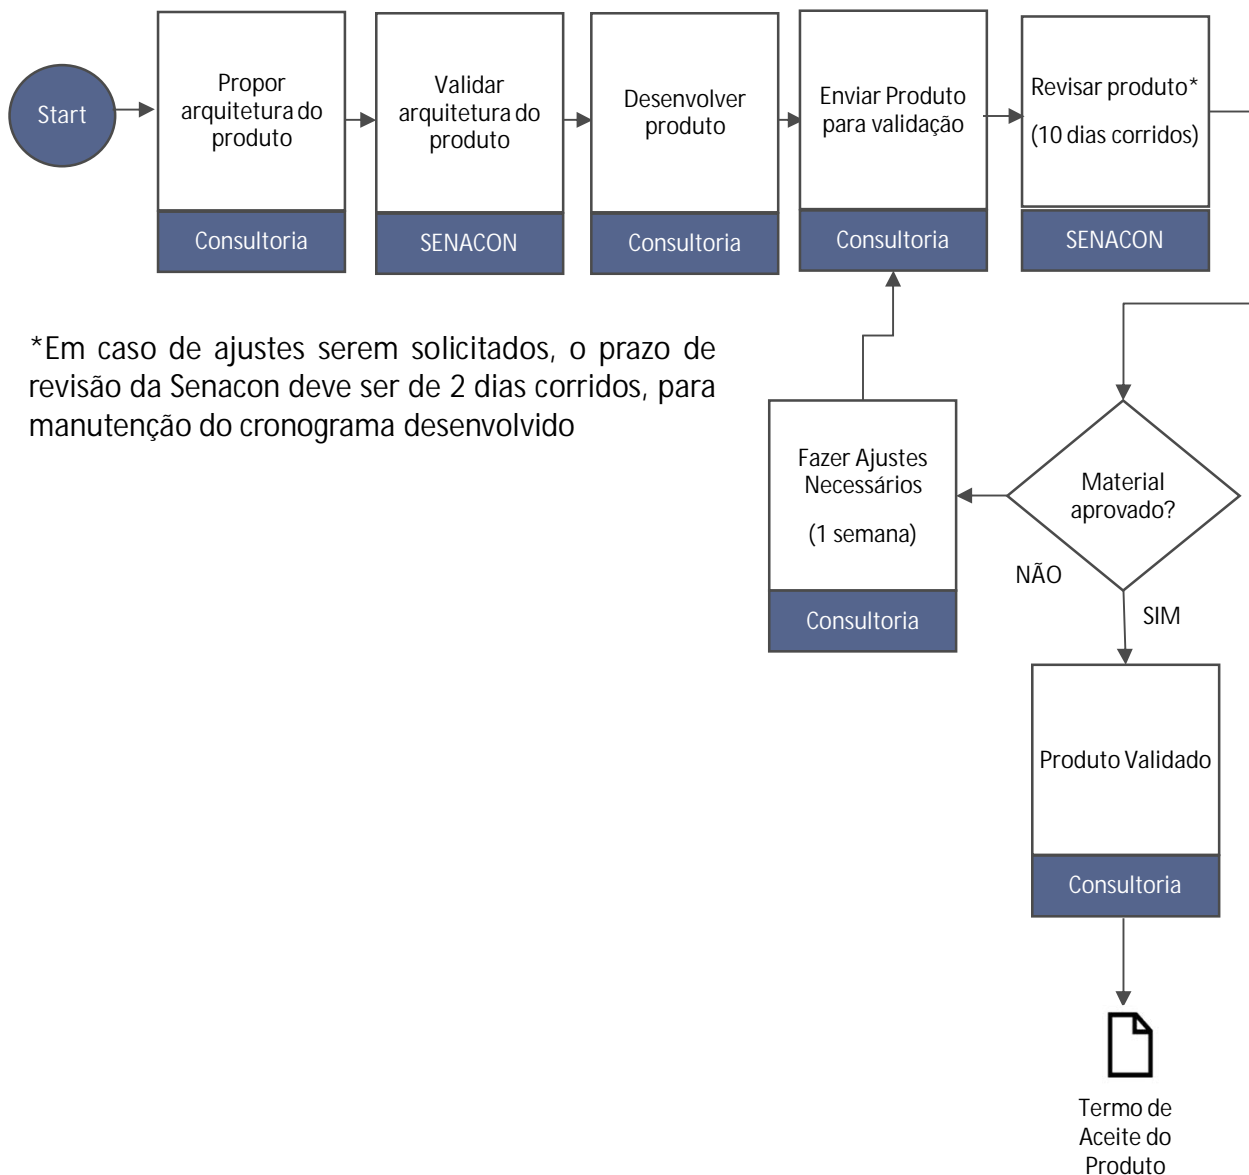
Start

Propor arquitetura do produto

Consultoria

Validar arquitetura do produto

SENACON

Desenvolver produto

Consultoria

Enviar Produto para validação

Consultoria

Revisar produto*

(10 dias corridos)

SENACON

*Em caso de ajustes serem solicitados, o prazo de revisão da Senacon deve ser de 2 dias corridos, para manutenção do cronograma desenvolvido

Fazer Ajustes Necessários

(1 semana)

Consultoria

Material aprovado?

NÃO

SIM

Produto Validado

Consultoria

Termo de Aceite do Produto